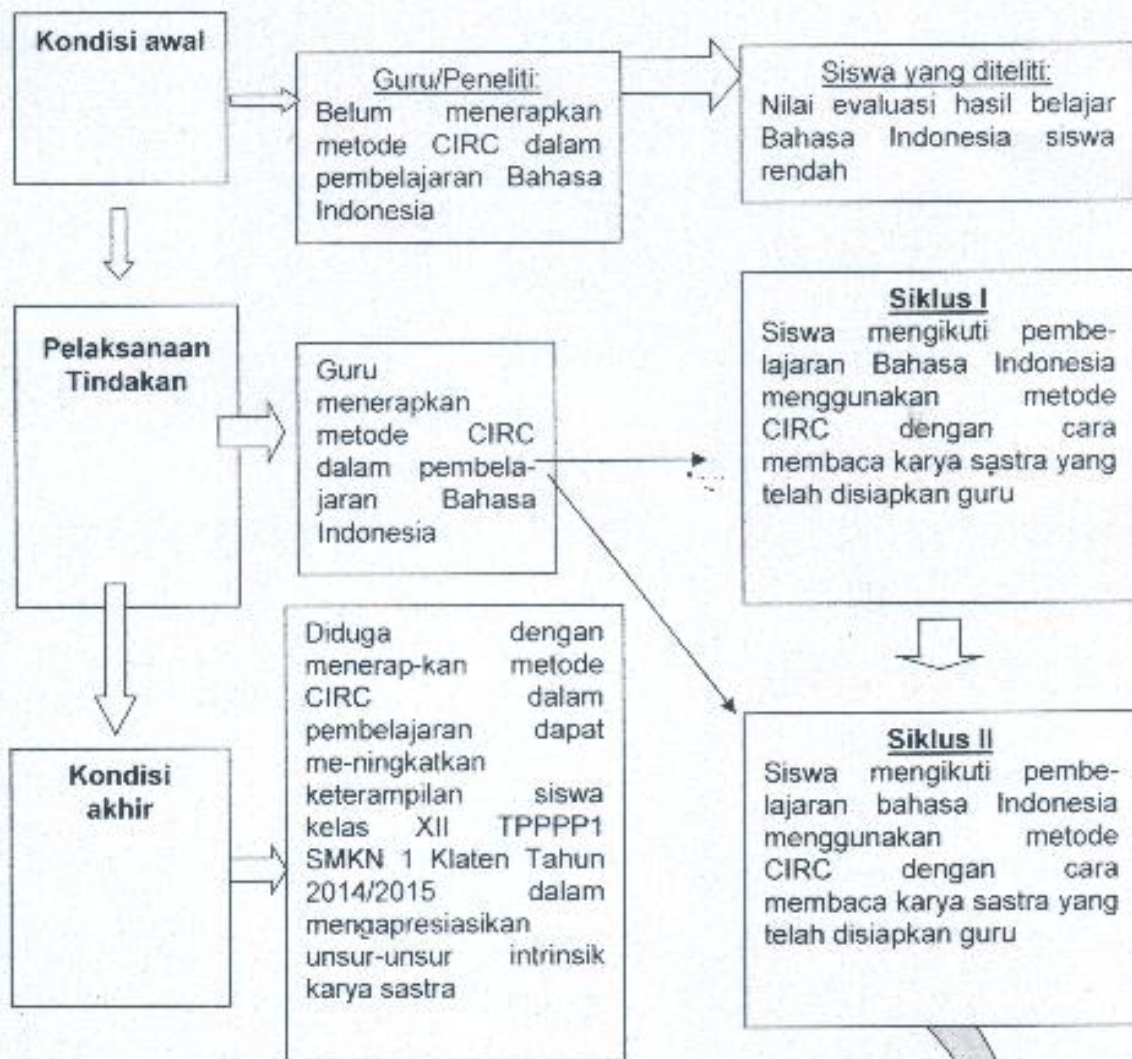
Kondisi awal

Guru/Peneliti:
Belum menerapkan metode CIRC dalam pembelajaran Bahasa Indonesia

Siswa yang diteliti:
Nilai evaluasi hasil belajar Bahasa Indonesia siswa rendah

Pelaksanaan Tindakan

Guru menerapkan metode CIRC dalam pembelajaran Bahasa Indonesia

Siklus I
Siswa mengikuti pembelajaran Bahasa Indonesia menggunakan metode CIRC dengan cara membaca karya sastra yang telah disiapkan guru

Kondisi akhir

Diduga dengan menerap-kan metode CIRC dalam pembelajaran dapat me-ningkatkan keterampilan siswa kelas XII TPPPP1 SMKN 1 Klaten Tahun 2014/2015 dalam mengapresiasikan unsur-unsur intrinsik karya sastra

Siklus II
Siswa mengikuti pembelajaran bahasa Indonesia menggunakan metode CIRC dengan cara membaca karya sastra yang telah disiapkan guru